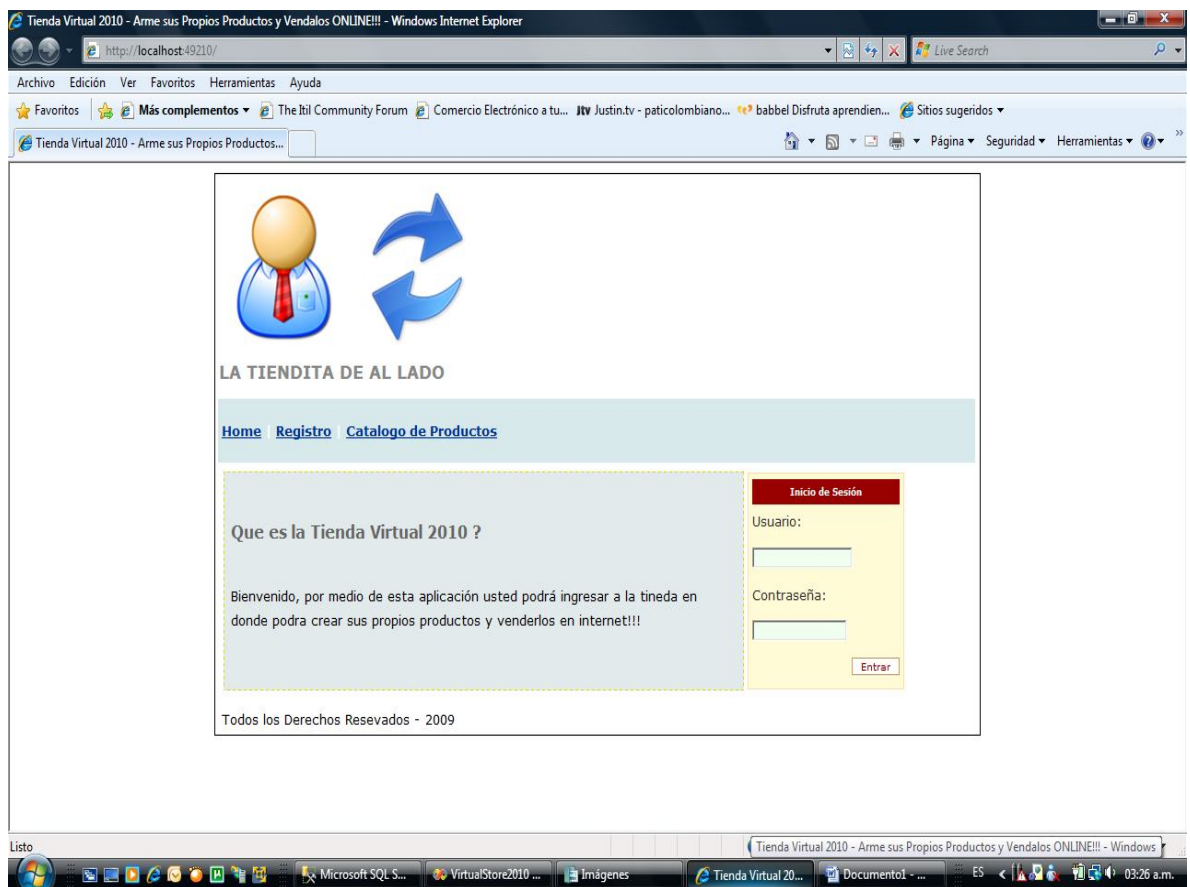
Tienda Virtual 2010 - Arme sus Propios Productos y Vendalos ONLINE!!! - Windows Internet Explorer

http://localhost:49210/

Live Search

Archivo Edición Ver Favoritos Herramientas Ayuda

Favoritos | Más complementos ▾ The Itil Community Forum Comercio Electrónico a tu... Justin.tv - paticolombiano... babbel Disfruta aprendien... Sitios sugeridos ▾

Tienda Virtual 2010 - Arme sus Propios Productos...

Página ▾ Seguridad ▾ Herramientas ▾

LA TIENDITA DE AL LADO

Home Registro Catalogo de Productos

Que es la Tienda Virtual 2010 ?

Bienvenido, por medio de esta aplicación usted podrá ingresar a la tineda en donde podra crear sus propios productos y venderlos en internet!!!

Inicio de Sesión

Usuario:

Contraseña:

Entrar

Todos los Derechos Resevados - 2009

Listo

Tienda Virtual 2010 - Arme sus Propios Productos y Vendalos ONLINE!!! - Windows

Microsoft SQL S... VirtualStore2010 ... Imágenes Tienda Virtual 20... Documento1 - ... ES 03:26 a.m.